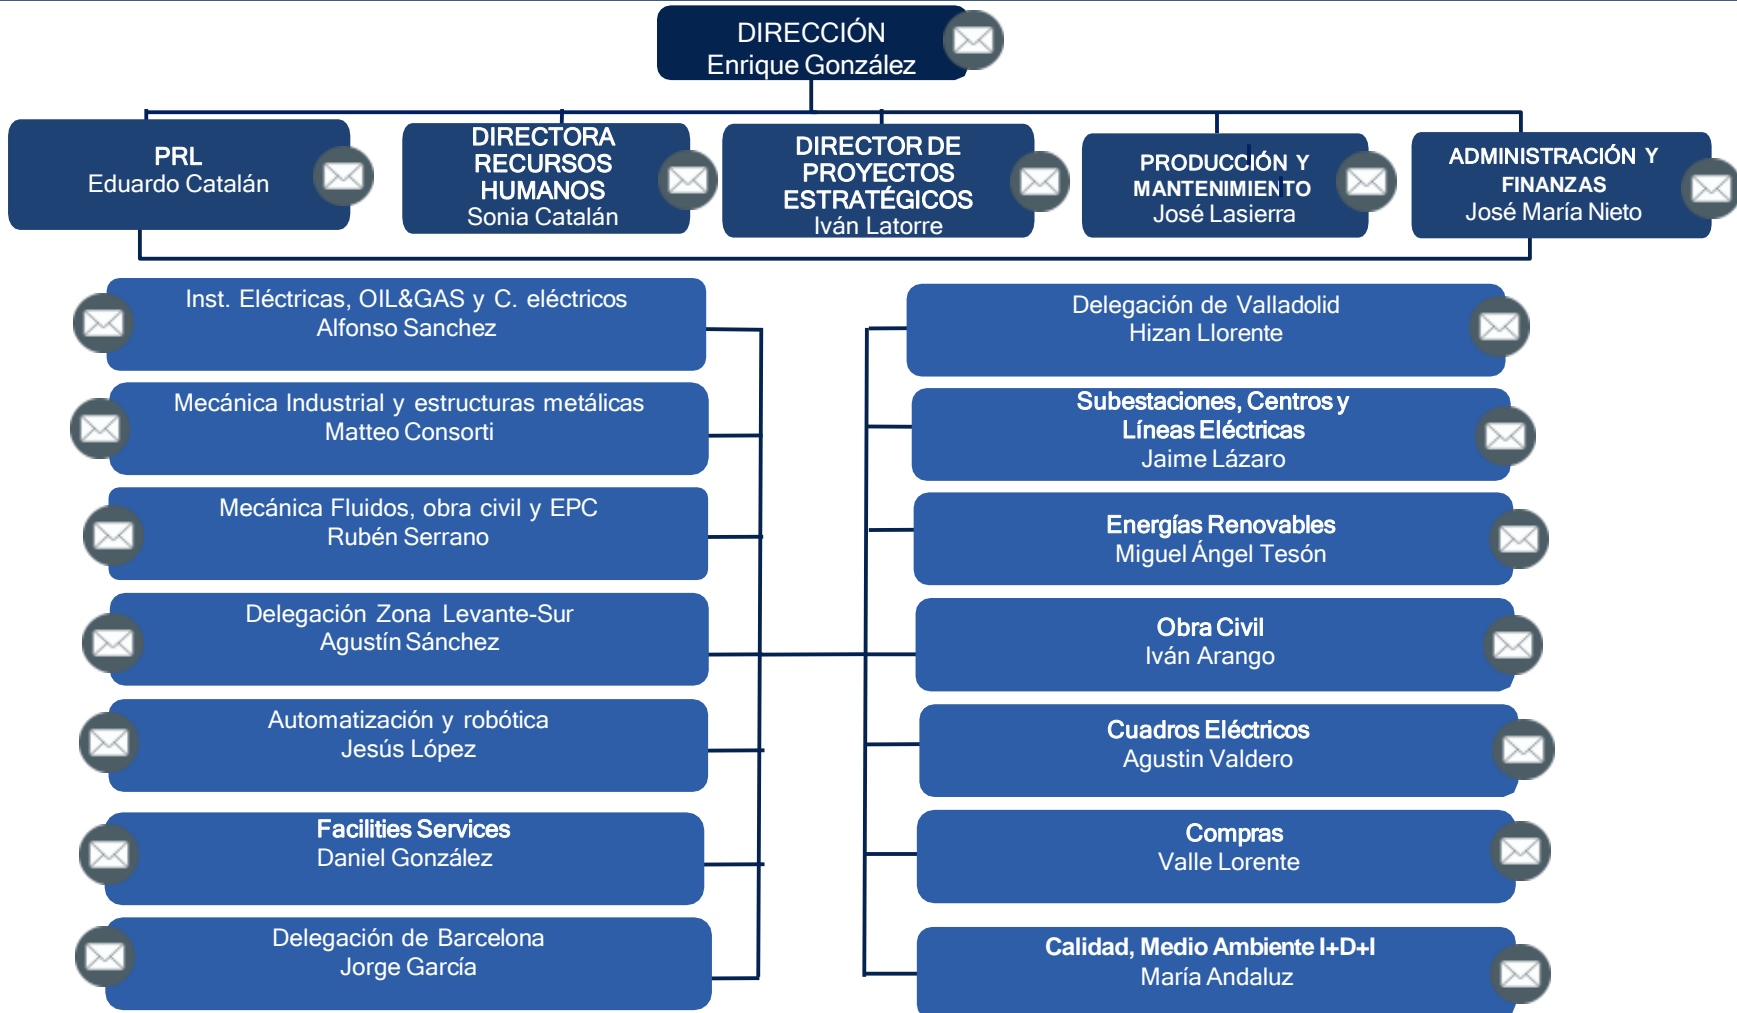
DIRECCIÓN
Enrique González

PRL
Eduardo Catalán

DIRECTORA RECURSOS HUMANOS
Sonia Catalán

DIRECTOR DE PROYECTOS ESTRATÉGICOS
Iván Latorre

PRODUCCIÓN Y MANTENIMIENTO
José Lasierra

ADMINISTRACIÓN Y FINANZAS
José María Nieto

Inst. Eléctricas, OIL&GAS y C. eléctricos
Alfonso Sanchez

Mecánica Industrial y estructuras metálicas
Matteo Consorti

Mecánica Fluidos, obra civil y EPC
Rubén Serrano

Delegación Zona Levante-Sur
Agustín Sánchez

Automatización y robótica
Jesús López

Facilities Services
Daniel González

Delegación de Barcelona
Jorge García

Delegación de Valladolid
Hizan Llorente

Subestaciones, Centros y Líneas Eléctricas
Jaime Lázaro

Energías Renovables
Miguel Ángel Tesón

Obra Civil
Iván Arango

Cuadros Eléctricos
Agustin Valdero

Compras
Valle Lorente

Calidad, Medio Ambiente I+D+I
María Andaluz